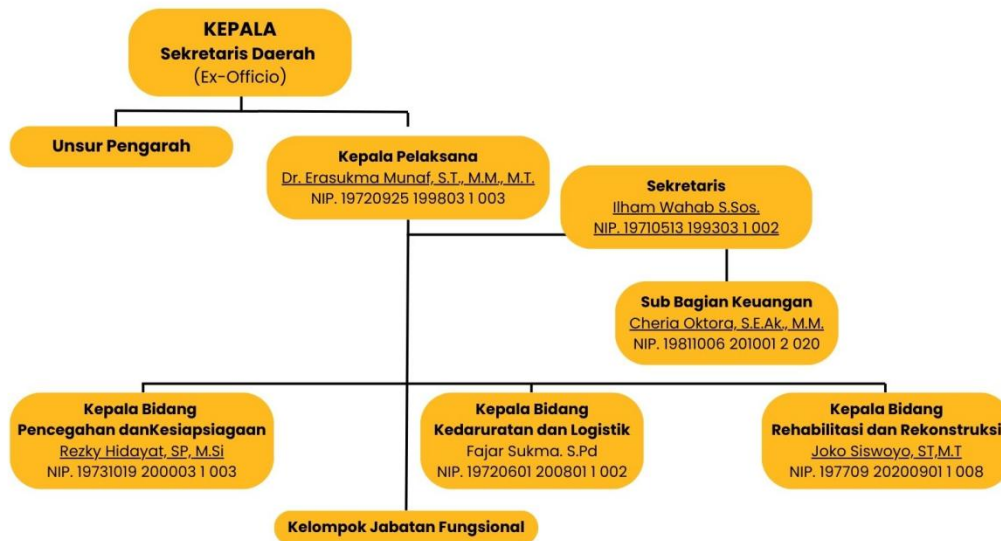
KEPALA
Sekretaris Daerah
(Ex-Officio)

Unsur Pengarah

Kepala Pelaksana
Dr. Erasukma Munaf, S.T., M.M., M.T.
NIP. 19720925 199803 1 003

Sekretaris
Ilham Wahab S.Sos.
NIP. 19710513 199303 1 002

Sub Bagian Keuangan
Cheria Oktora, S.E.Ak., M.M.
NIP. 19811006 201001 2 020

Kepala Bidang
Pencegahan danKesiapsiagaan
Rezky Hidayat, SP, M.Si
NIP. 19731019 200003 1 003

Kepala Bidang
Kedaruratan dan Logistik
Fajar Sukma. S.Pd
NIP. 19720601 200801 1 002

Kepala Bidang
Rehabilitasi dan Rekonstruksi
Joko Siswoyo, ST,M.T
NIP. 197709 20200901 1 008

Kelompok Jabatan Fungsional